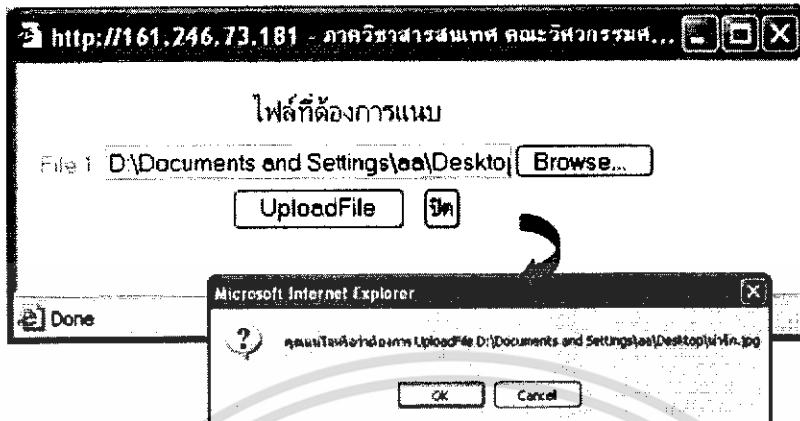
http://161.246.73.181 - ภาควิชาสารสนเทศ คณะวิศวกรรมศ...

ไฟล์ที่ต้องการแนบ

File 1 D:\Documents and Settings\aa\Deskto Browse...

UploadFile ปิด

Done

Microsoft Internet Explorer

คุณแน่ใจหรือว่าต้องการ UploadFile D:\Documents and Settings\aa\Desktop\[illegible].jpg

OK Cancel